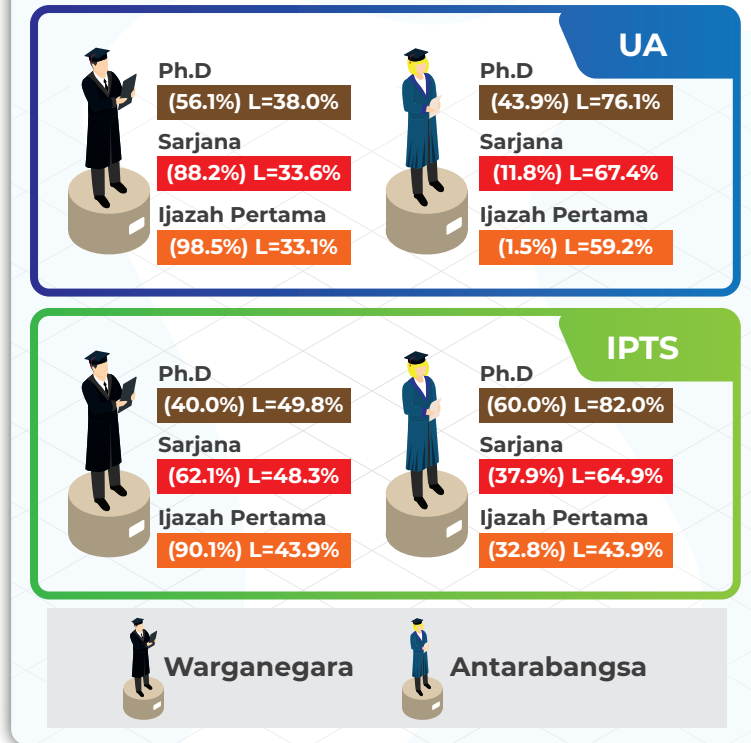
UA

Ph.D
(56.1%) L=38.0%
Sarjana
(88.2%) L=33.6%
Ijazah Pertama
(98.5%) L=33.1%

Ph.D
(43.9%) L=76.1%
Sarjana
(11.8%) L=67.4%
Ijazah Pertama
(1.5%) L=59.2%

IPTS

Ph.D
(40.0%) L=49.8%
Sarjana
(62.1%) L=48.3%
Ijazah Pertama
(90.1%) L=43.9%

Ph.D
(60.0%) L=82.0%
Sarjana
(37.9%) L=64.9%
Ijazah Pertama
(32.8%) L=43.9%

Warganegara
Antarabangsa